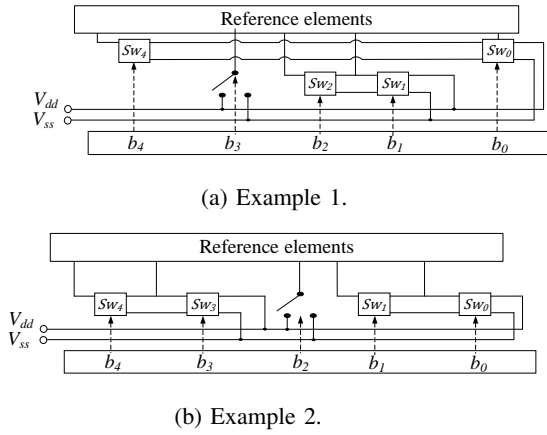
Reference elements

$Sw_4$

$Sw_2$

$Sw_1$

$Sw_0$

$V_{dd}$
$V_{ss}$

$b_4$ $b_3$ $b_2$ $b_1$ $b_0$

(a) Example 1.

Reference elements

$Sw_4$

$Sw_3$

$Sw_1$

$Sw_0$

$V_{dd}$
$V_{ss}$

$b_4$ $b_3$ $b_2$ $b_1$ $b_0$

(b) Example 2.